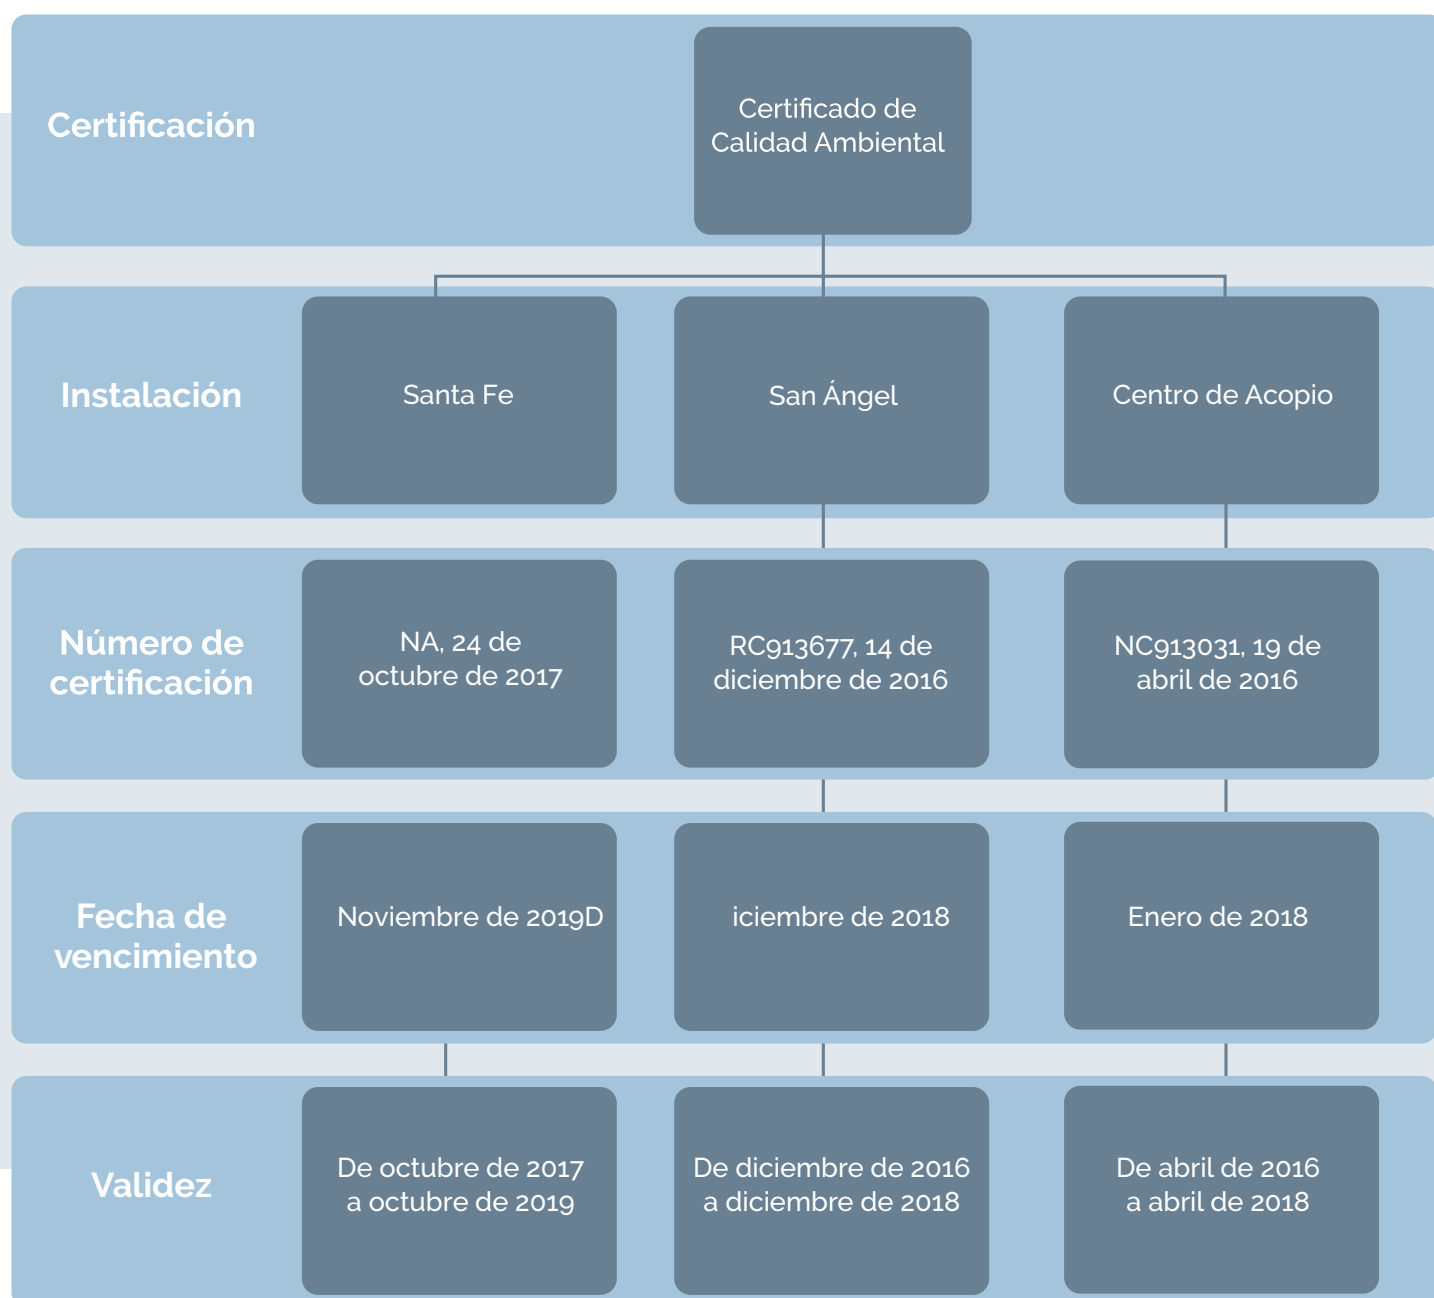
Certificación

Certificado de Calidad Ambiental

Instalación

Santa Fe

San Ángel

Centro de Acopio

Número de certificación

NA, 24 de octubre de 2017

RC913677, 14 de diciembre de 2016

NC913031, 19 de abril de 2016

Fecha de vencimiento

Noviembre de 2019D

iciembre de 2018

Enero de 2018

Validez

De octubre de 2017 a octubre de 2019

De diciembre de 2016 a diciembre de 2018

De abril de 2016 a abril de 2018